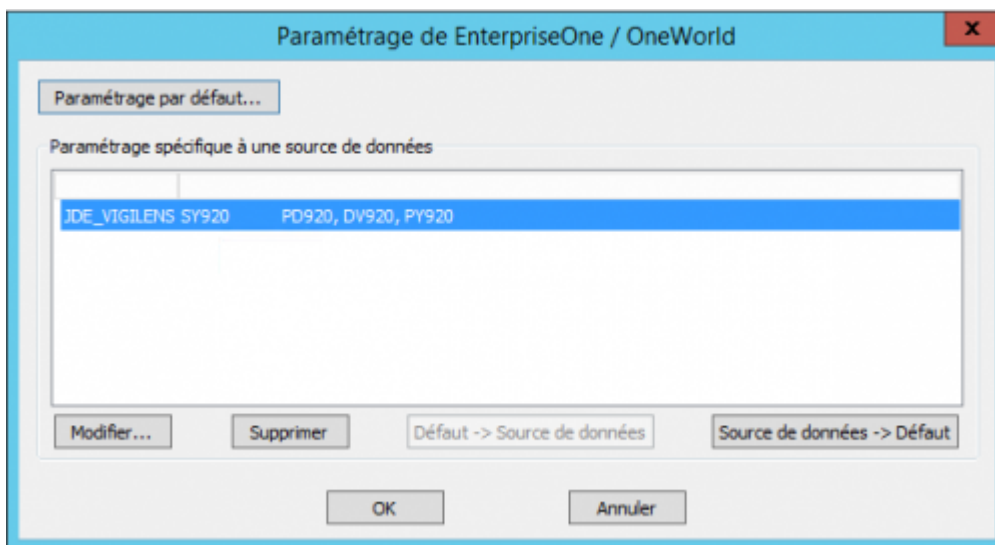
Paramétrage de EnterpriseOne / OneWorld

x

Paramétrage par défaut...

Paramétrage spécifique à une source de données

| | |
|---|---|
| JDE_VIGILENS SY920 | PD920, DV920, PY920 |

Modifier...

Supprimer

Défaut -> Source de données

Source de données -> Défaut

OK

Annuler